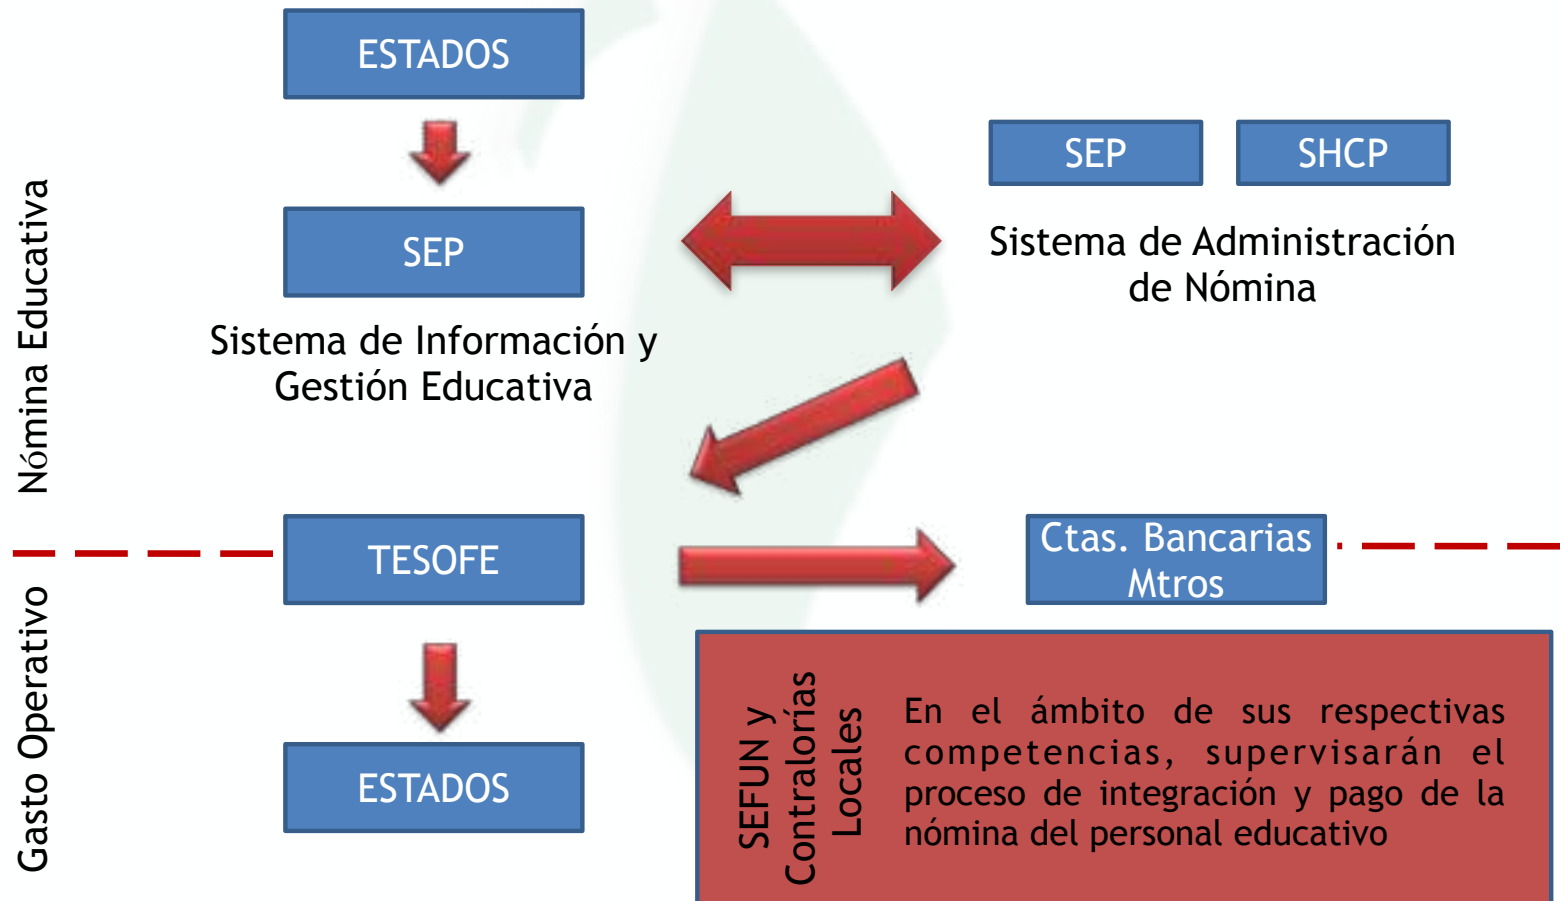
Nómina Educativa

ESTADOS

SEP

Sistema de Información y Gestión Educativa

SEP

SHCP

Sistema de Administración de Nómina

Gasto Operativo

TESOFE

Ctas. Bancarias Mtros

ESTADOS

SEFUN y Contralorías Locales

En el ámbito de sus respectivas competencias, supervisarán el proceso de integración y pago de la nómina del personal educativo